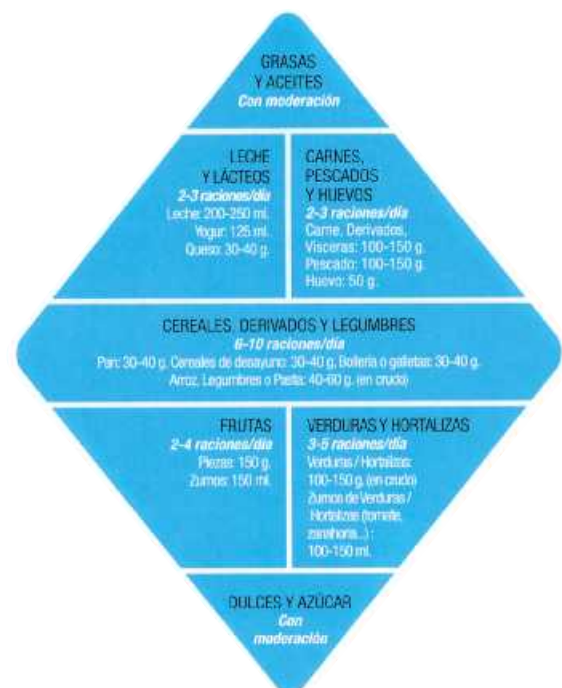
GRASAS Y ACEITES
Con moderación

LECHE Y LÁCTEOS
2-3 raciones/día
Leche: 200-250 ml.
Yogur: 125 ml.
Queso: 30-40 g.

CARNES, PESCADOS Y HUEVOS
2-3 raciones/día
Carne, Derivados, Vísceras: 100-150 g.
Pescado: 100-150 g.
Huevo: 50 g.

CEREALES, DERIVADOS Y LEGUMBRES
6-10 raciones/día
Pan: 30-40 g. Cereales de desayuno: 30-40 g. Bollería o galletas: 30-40 g.
Arroz, Legumbres o Pasta: 40-60 g. (en crudo)

FRUTAS
2-4 raciones/día
Piezas: 150 g.
Zumos: 150 ml.

VERDURAS Y HORTALIZAS
3-5 raciones/día
Verduras / Hortalizas: 100-150 g. (en crudo)
Zumos de Verduras / Hortalizas (tomate, zanahoria...) : 100-150 ml.

DULCES Y AZÚCAR
Con moderación